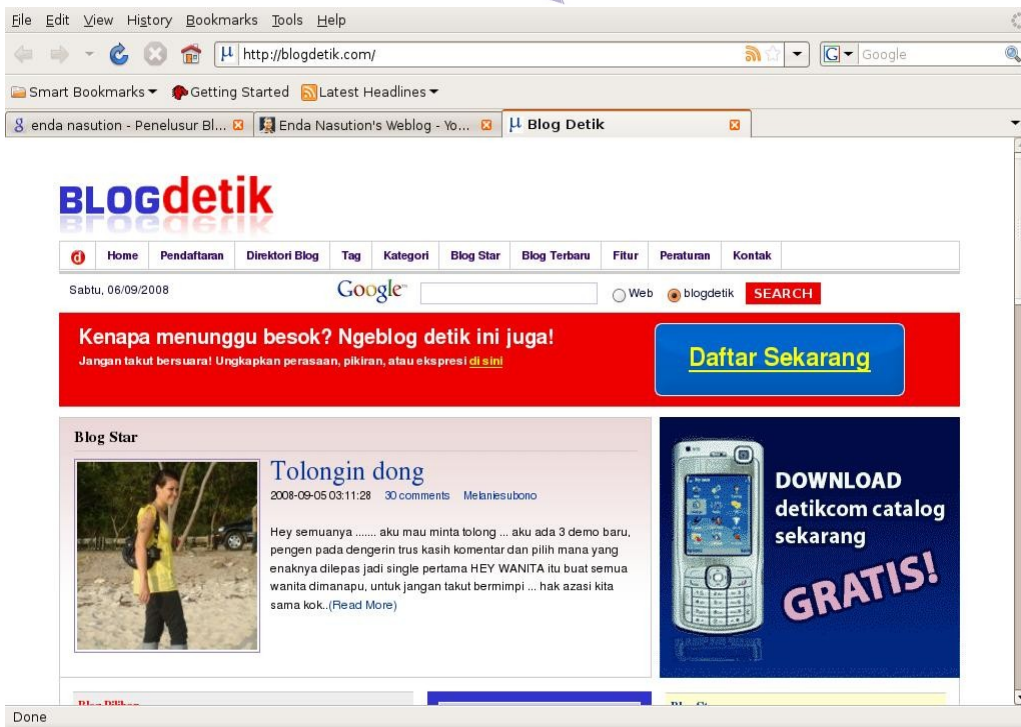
File Edit View History Bookmarks Tools Help

http://blogdetik.com/

Google

Smart Bookmarks ▾ Getting Started Latest Headlines ▾

enda nasution - Penelusur Bl... Enda Nasution's Weblog - Yo... Blog Detik

BLOGdetik

Home | Pendaftaran | Direktori Blog | Tag | Kategori | Blog Star | Blog Terbaru | Fitur | Peraturan | Kontak

Sabtu, 06/09/2008

Google

Web blogdetik SEARCH

Kenapa menunggu besok? Ngeblog detik ini juga!

Jangan takut bersuara! Ungkapkan perasaan, pikiran, atau ekspresi di sini

Daftar Sekarang

Blog Star

Tolongin dong

2008-09-05 03:11:28 30 comments Melaniesubono

Hey semuanya ....... aku mau minta tolong ... aku ada 3 demo baru, pengen pada dengerin trus kasih komentar dan pilih mana yang enaknya dilepas jadi single pertama HEY WANITA itu buat semua wanita dimanapu, untuk jangan takut bermimpi ... hak azasi kita sama kok..(Read More)

DOWNLOAD detikcom catalog sekarang

GRATIS!

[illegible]

Done